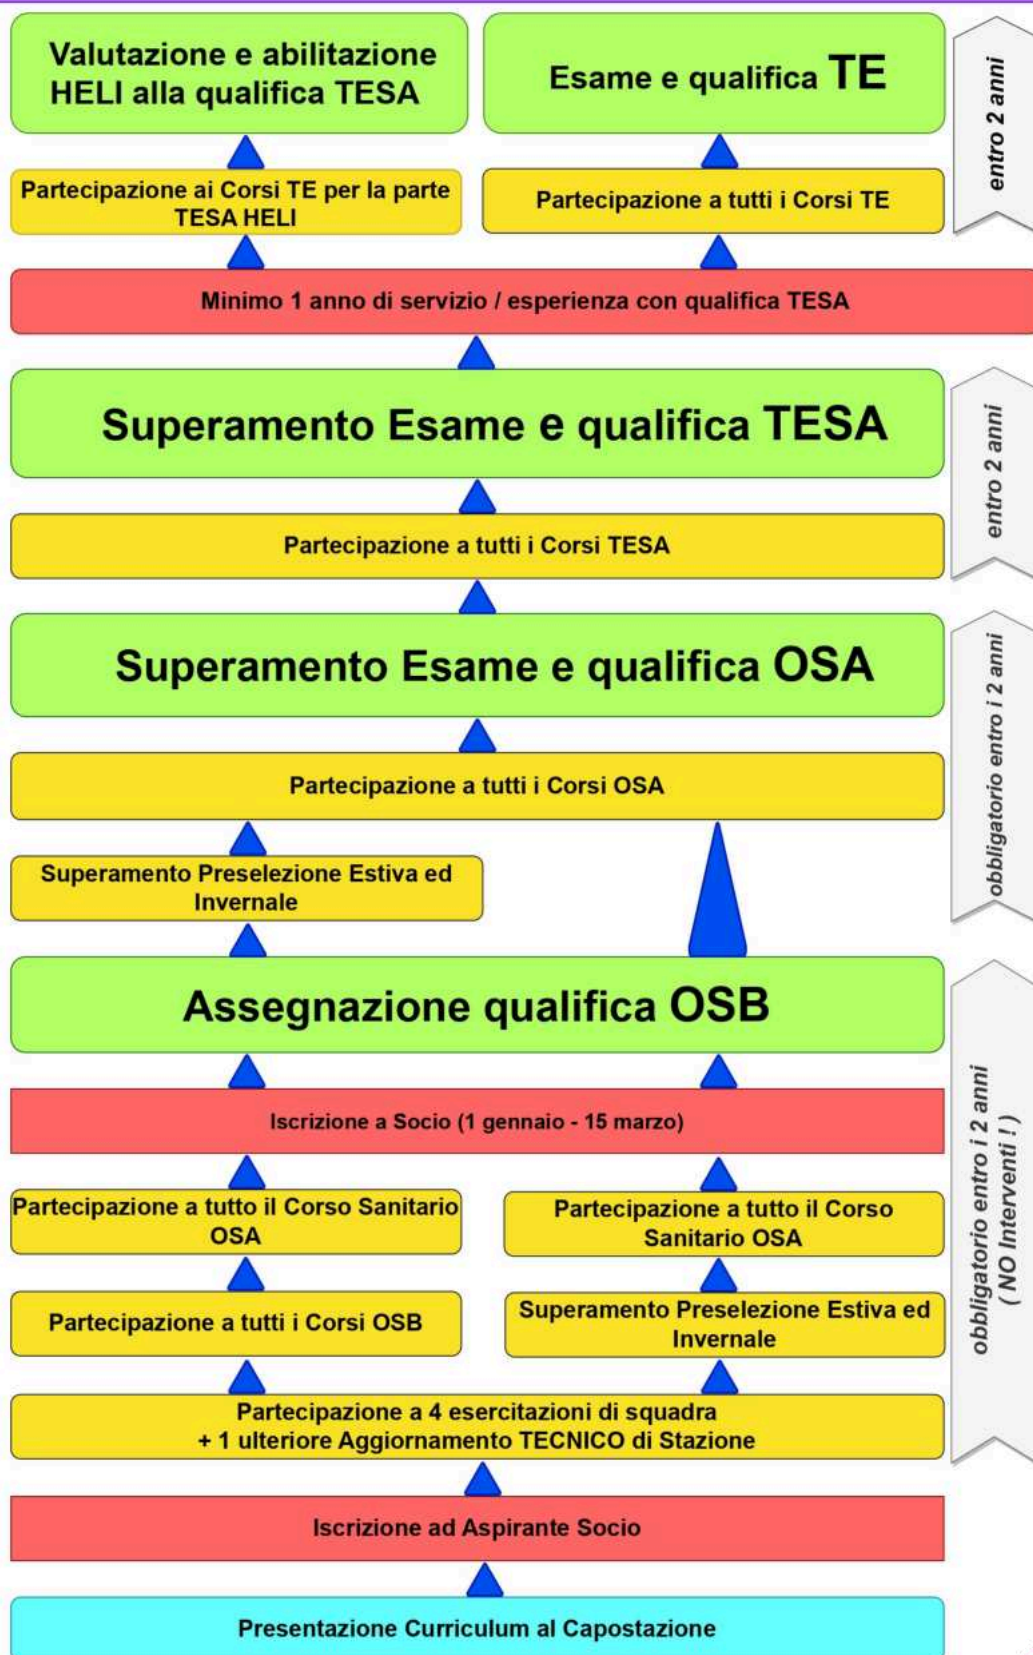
Valutazione e abilitazione HELI alla qualifica TESA

Esame e qualifica TE

entro 2 anni

Partecipazione ai Corsi TE per la parte TESA HELI

Partecipazione a tutti i Corsi TE

Minimo 1 anno di servizio / esperienza con qualifica TESA

Superamento Esame e qualifica TESA

entro 2 anni

Partecipazione a tutti i Corsi TESA

Superamento Esame e qualifica OSA

obbligatorio entro i 2 anni

Partecipazione a tutti i Corsi OSA

Superamento Preselezione Estiva ed Invernale

Assegnazione qualifica OSB

Iscrizione a Socio (1 gennaio - 15 marzo)

obbligatorio entro i 2 anni ( NO Interventi ! )

Partecipazione a tutto il Corso Sanitario OSA

Partecipazione a tutto il Corso Sanitario OSA

Partecipazione a tutti i Corsi OSB

Superamento Preselezione Estiva ed Invernale

Partecipazione a 4 esercitazioni di squadra + 1 ulteriore Aggiornamento TECNICO di Stazione

Iscrizione ad Aspirante Socio

Presentazione Curriculum al Capostazione